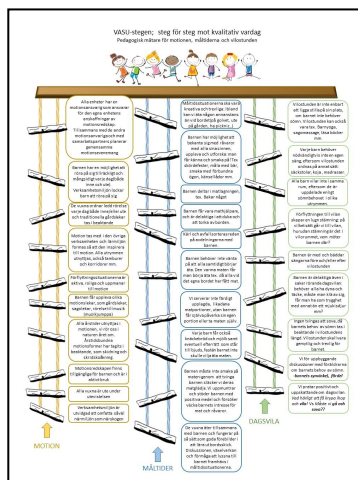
VASU-stegen; steg för steg mot kvalitativ vardag
Pedagogisk mätare för motionen, måltiderna och vilostunden

Alla enheter har en motionsansvarig som ansvarar för den egna enhetens anskaffningar av motionsredskap. Tillsammans med de andra motionsansvariga och med ämnesfakta planerar planerar gemensamma motionssamlingar.

Barnen har en möjlighet att röra på sig i tillräckligt och mångsidigt varje dag både inne och ute. Verksamheten i den lockar barnet till att röra sig.

De vuxna erbjuder fysisk aktivitet varje dag både inne och ute och traditionella gårdslekar leks i leksdalen.

Motion har med i den övriga verksamheten och barnen formas så att den inspireras till motion. Alla utrymmen utnyttjas, också korridorer och korridorer inne.

Förflyttningssituationerna är aktiva, roliga och uppmanar till motion.

Barnet får uppleva olika motionslekar, som gårdslekar, sagolekar, rörelse till musik (musiklekar).

Alla årstider utnyttjas i motionen, vinter och naturen lär en. Årstidsbundna motionsformer har tagits i beaktande, som skidning och skridskoåkning.

Motionsredskapen finns tillgängliga för barnen och på så sätt aktiverar.

Alla vuxna är också förebilder och vid motionsstunder.

Verksamheten i utomhus (lek och vila) spelar en huvudroll i verksamheten och ger stort utrymme.

MOTION

Måltidssituationerna ska vara kreativa och trivsel i gruppen (stund kan vi äta någon annanstans än vid bordet t.ex. på golvet, på gården, i skogen).

Barnen har möjlighet att tillsammans med vuxna hjälpa till med att duka bord och mätta och allt vad måltiden innebär.

Barnen uppmuntras att smaka på maten, att prova nya saker, och att lära sig de olika maträtterna.

Barnen deltar i måltiden och tar maten själv.

Barnen får möjlighet att diskutera, och de vuxna och barnen samtalar om maten.

Barnet får samtal med vuxna om maten och på det sättet lär de sig.

Barnen lär sig då ett bra sätt att äta och bemöta samt själv berätta om vad de vill ha.

Vi serverar inte färdiga portioner. Vi har en stor buffet som barnen får ta själva ifrån och även portion efter ålder.

Vuxna lär barnet att dela på maten, och maten äts så att vuxna inte behöver med ett bra och fint exempel och barnet lär sig.

Barnen måste äta på sin egen matnivå och att vi inte tvingar barn, vi ser dem som en del av en trevlig måltid.

De vuxna äter tillsammans med barnen och fungerar på så sätt som goda förebilder i måltidens diskussioner, tillvaron och förmågan att barnen har med måltidssituationen.

MÅLTIDER

Vilostunden är inte enbart att ligga stilla på en plats, utan barnet ska behöva vila. Vilostunden kan också vara läs- och sagostund, lugn musik, avslappningsövningar, massage, lugna lekar.

Varje barn behöver individuella möjligheter att vila, efter behov och önskemål.

Alla barn sover inte samma tid, efter sina behov.

Förflyttningar till vilan sker lugnt och det ska vara fint och tyst, så barnen kan vila.

Barnen får vara med och planera vilan.

Barnen använder sin egen kudde och filt när de vilar.

Barnen får välja ifall de vill vila på madrass eller i säng och välja mellan mjuka mysiga platser.

Ingen tvingas att sova, de barnen behöver, vilan ska vara lugn som vila, och det är en lugn stund under dagen.

Vi har uppföljande diskussioner med föräldrarna om barnets behov av vila.

Vi pratar positivt och uppskattande om dagens vila, och vi tänker att vilan ska vara en positiv upplevelse.

DAGSVILA